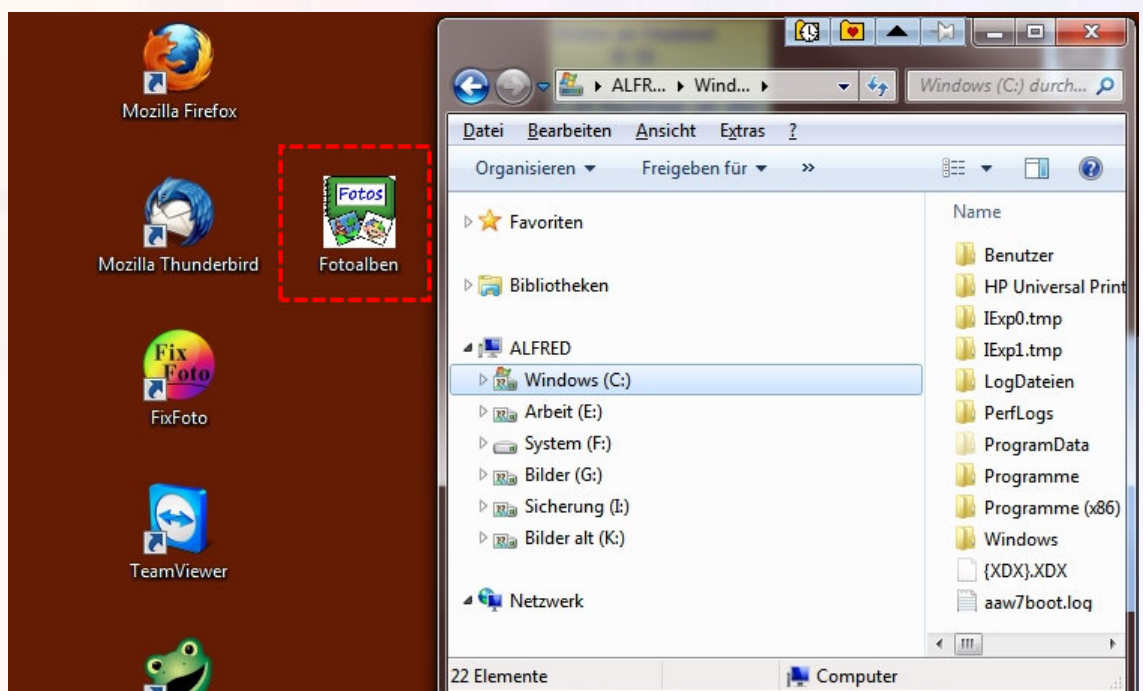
Mozilla Firefox

Mozilla Thunderbird

Fotos
Fotoalben

Fix Foto
FixFoto

TeamViewer

ALFR... ▸ Wind... ▸

Windows (C:) durch...

Datei Bearbeiten Ansicht Extras ?

Organisieren ▾ Freigeben für ▾ »

Favoriten

Bibliotheken

ALFRED
Windows (C:)
Arbeit (E:)
System (F:)
Bilder (G:)
Sicherung (I:)
Bilder alt (K:)

Netzwerk

Name
Benutzer
HP Universal Print
IExp0.tmp
IExp1.tmp
LogDateien
PerfLogs
ProgramData
Programme
Programme (x86)
Windows
{XDX}.XDX
aaw7boot.log

22 Elemente
Computer